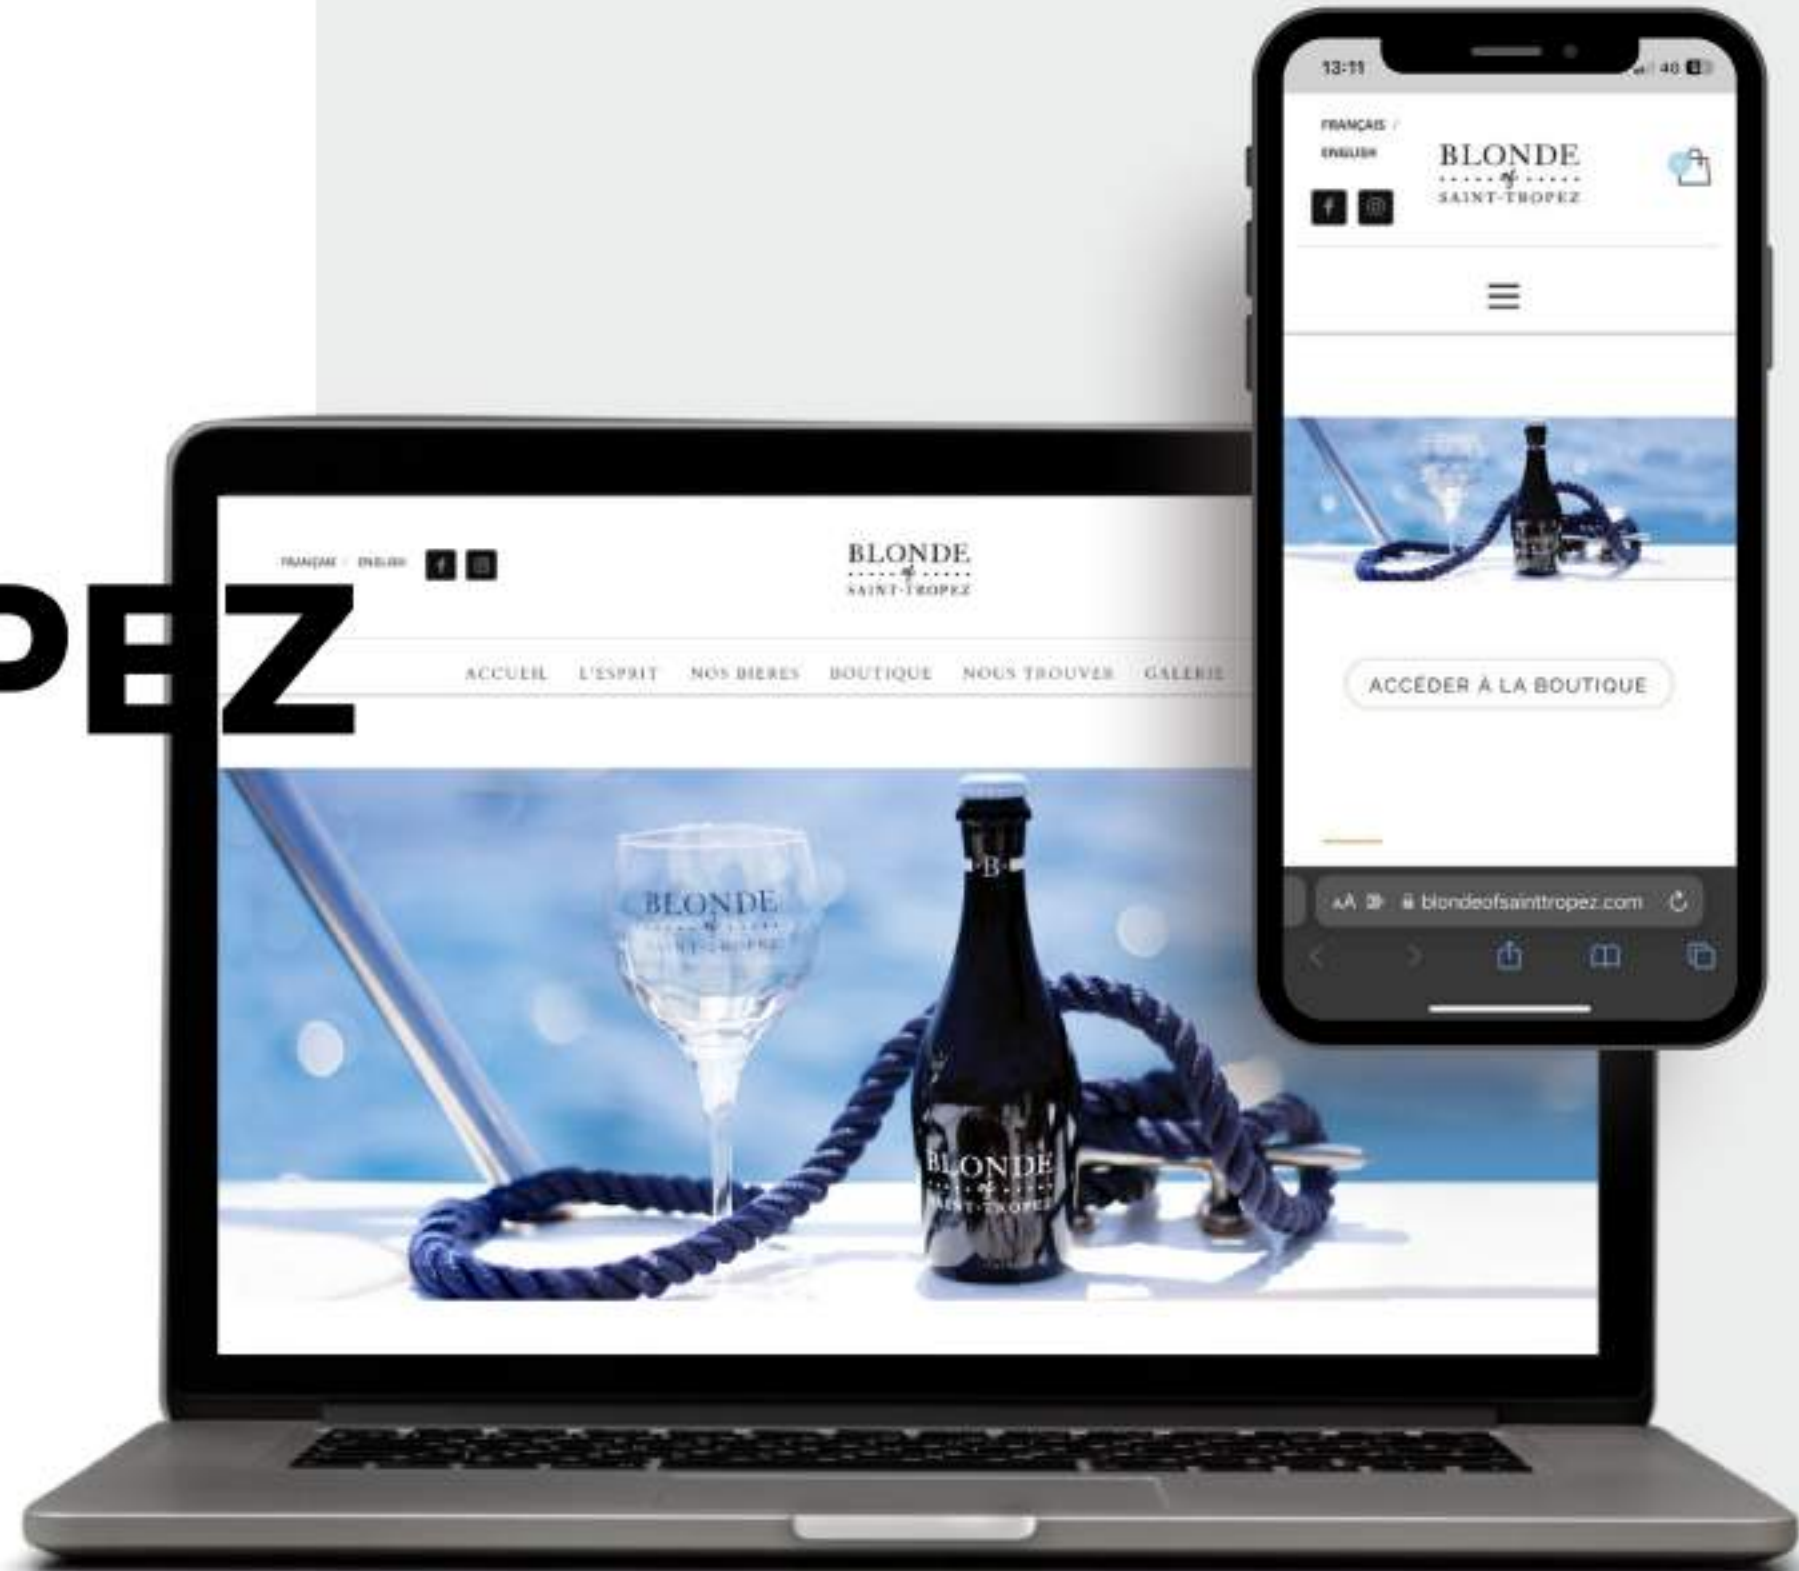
PEZ

FRANÇAIS / ENGLISH

BLONDE
of
SAINT-TROPEZ

ACCUEIL L'ESPRIT NOS BIERES BOUTIQUE NOUS TROUVER GALERIE

BLONDE
of
SAINT-TROPEZ

B

BLONDE
of
SAINT-TROPEZ

13:11 4G

FRANÇAIS / ENGLISH

BLONDE
of
SAINT-TROPEZ

ACCÉDER À LA BOUTIQUE

AA blondeofsainttropez.com